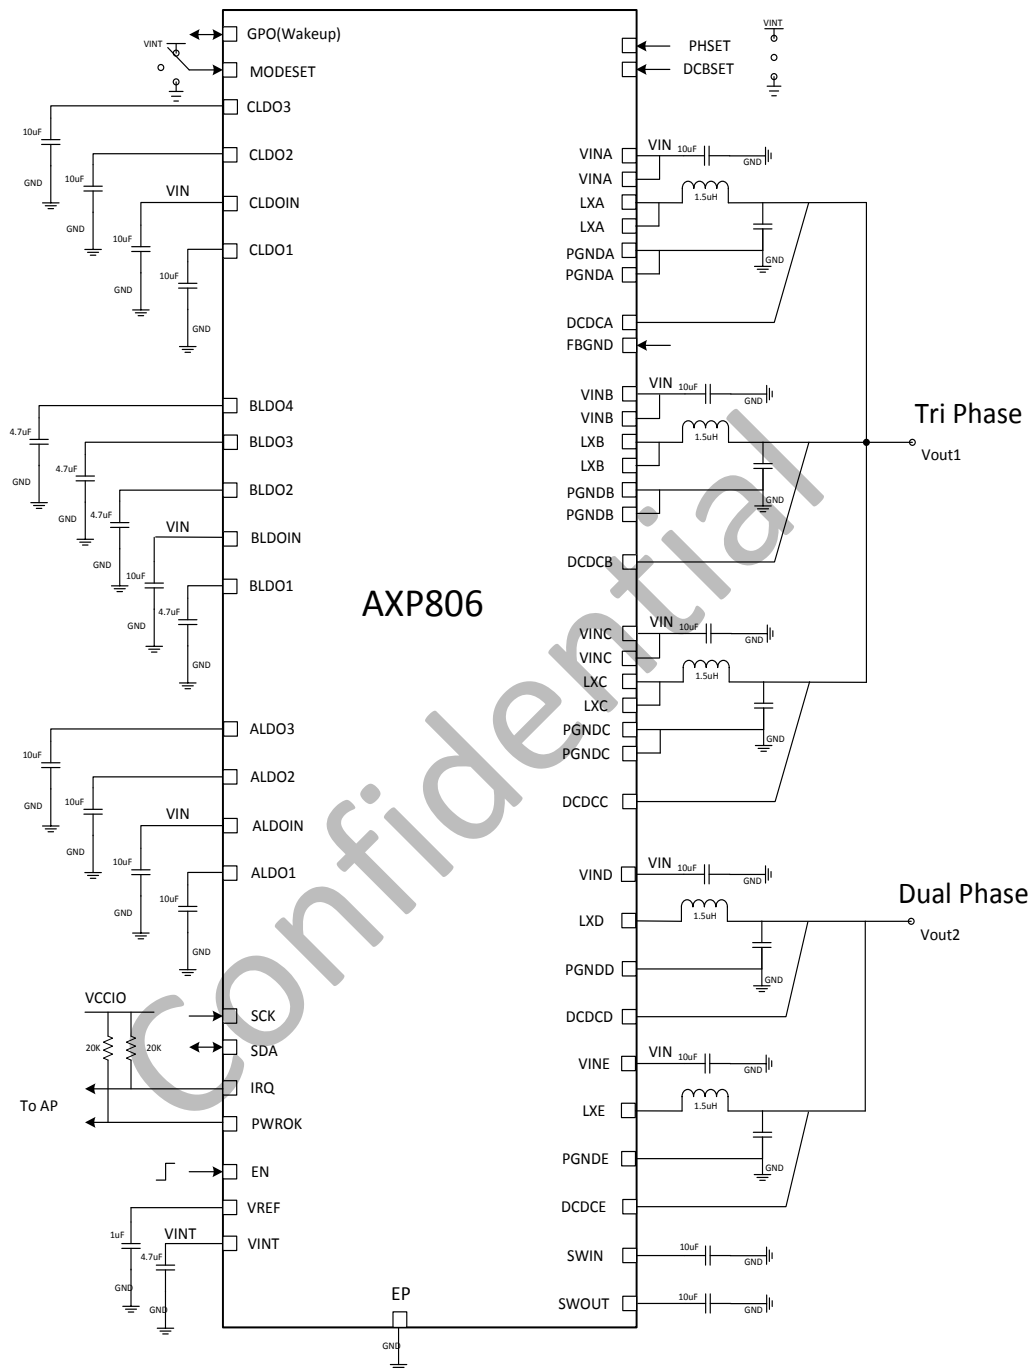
GPO(Wakeup)
VINT
MODESET
CLDO3
10uF
GND
CLDO2
10uF
GND
VIN
CLDOIN
10uF
GND
CLDO1
10uF
GND

BLDO4
4.7uF
GND
BLDO3
4.7uF
GND
BLDO2
4.7uF
GND
VIN
BLDOIN
10uF
GND
BLDO1
4.7uF
GND

ALDO3
10uF
GND
ALDO2
10uF
GND
VIN
ALDOIN
10uF
GND
ALDO1
10uF
GND

VCCIO
20K
20K
SCK
SDA
IRQ
To AP
PWROK
EN
VREF
1uF
GND
VINT
VINT
4.7uF
GND

AXP806

EP
GND

VINT
PHSET
DCBSET

VINA
VIN
10uF
GND
VINA
LXA
1.5uH
LXA
PGNDA
GND
PGNDA
DCDCA
FBGND

VINB
VIN
10uF
GND
VINB
LXB
1.5uH
LXB
PGNDB
GND
PGNDB
DCDCB

Tri Phase
Vout1

VINC
VIN
10uF
GND
VINC
LXC
1.5uH
LXC
PGNDC
GND
PGNDC
DCDCC

VIND
VIN
10uF
GND
LXD
1.5uH
PGNDD
GND
DCDCD

Dual Phase
Vout2

VINE
VIN
10uF
GND
LXE
1.5uH
PGNDE
GND
DCDCE
SWIN
10uF
GND
SWOUT
10uF
GND

Confidential